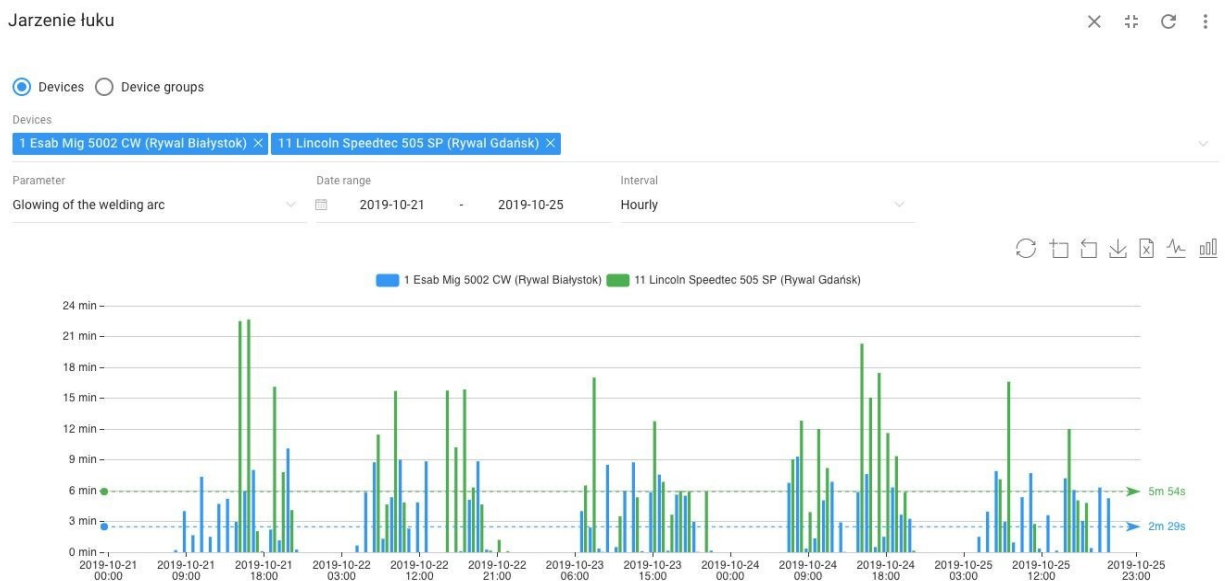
Jarzenie łuku

Devices  Device groups

Devices
1 Esab Mig 5002 CW (Rywal Białystok) × 11 Lincoln Speedtec 505 SP (Rywal Gdańsk) ×

Parameter
Glowing of the welding arc

Date range
2019-10-21 - 2019-10-25

Interval
Hourly

1 Esab Mig 5002 CW (Rywal Białystok) 11 Lincoln Speedtec 505 SP (Rywal Gdańsk)

24 min
21 min
18 min
15 min
12 min
9 min
6 min
3 min
0 min

5m 54s
2m 29s

2019-10-21 00:00
2019-10-21 09:00
2019-10-21 18:00
2019-10-22 03:00
2019-10-22 12:00
2019-10-22 21:00
2019-10-23 06:00
2019-10-23 15:00
2019-10-24 00:00
2019-10-24 09:00
2019-10-24 18:00
2019-10-25 03:00
2019-10-25 12:00
2019-10-25 23:00